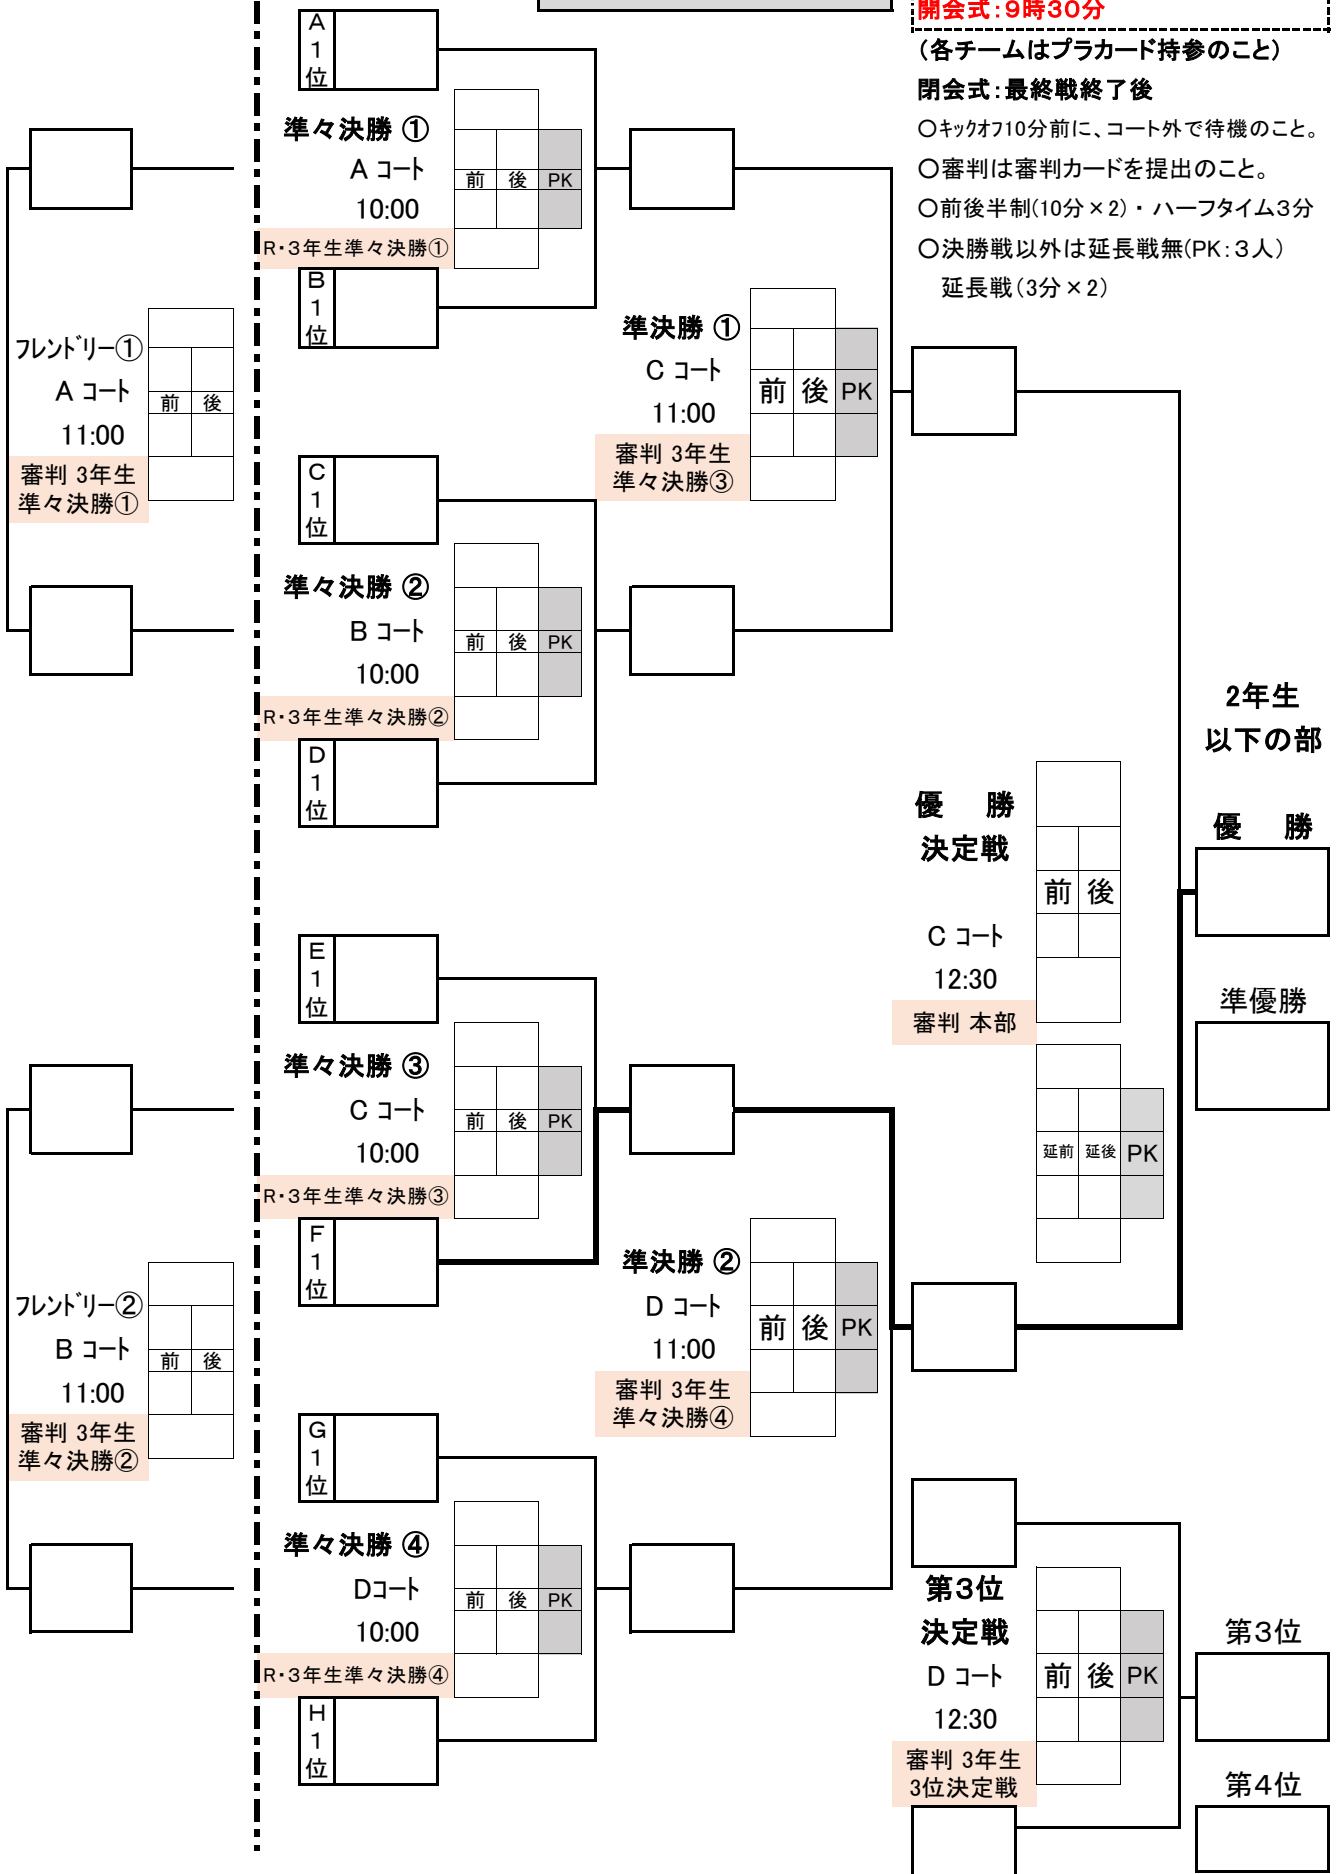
開会式：9時30分
（各チームはプラカード持参のこと）
閉会式：最終戦終了後
〇ｷｯｸｵﾌ10分前に、コート外で待機のこと。
〇審判は審判カードを提出のこと。
〇前後半制(10分×2)・ハーフタイム3分
〇決勝戦以外は延長戦無(PK：3人)
延長戦（3分×2）

A 1 位
準々決勝 ①
A コート
10:00
R・3年生準々決勝①
| 前 | 後 | PK |
B 1 位

フレンドﾘｰ①
A コート
11:00
審判 3年生 準々決勝①
| 前 | 後 |

準決勝 ①
C コート
11:00
審判 3年生 準々決勝③
| 前 | 後 | PK |

C 1 位
準々決勝 ②
B コート
10:00
R・3年生準々決勝②
| 前 | 後 | PK |
D 1 位

2年生 以下の部
優 勝

優 勝 決定戦
C コート
12:30
審判 本部
| 前 | 後 |
| 延前 | 延後 | PK |

準優勝

E 1 位
準々決勝 ③
C コート
10:00
R・3年生準々決勝③
| 前 | 後 | PK |
F 1 位

フレンドﾘｰ②
B コート
11:00
審判 3年生 準々決勝②
| 前 | 後 |

準決勝 ②
D コート
11:00
審判 3年生 準々決勝④
| 前 | 後 | PK |

G 1 位
準々決勝 ④
Dコート
10:00
R・3年生準々決勝④
| 前 | 後 | PK |
H 1 位

第3位 決定戦
D コート
12:30
審判 3年生 3位決定戦
| 前 | 後 | PK |

第3位
第4位